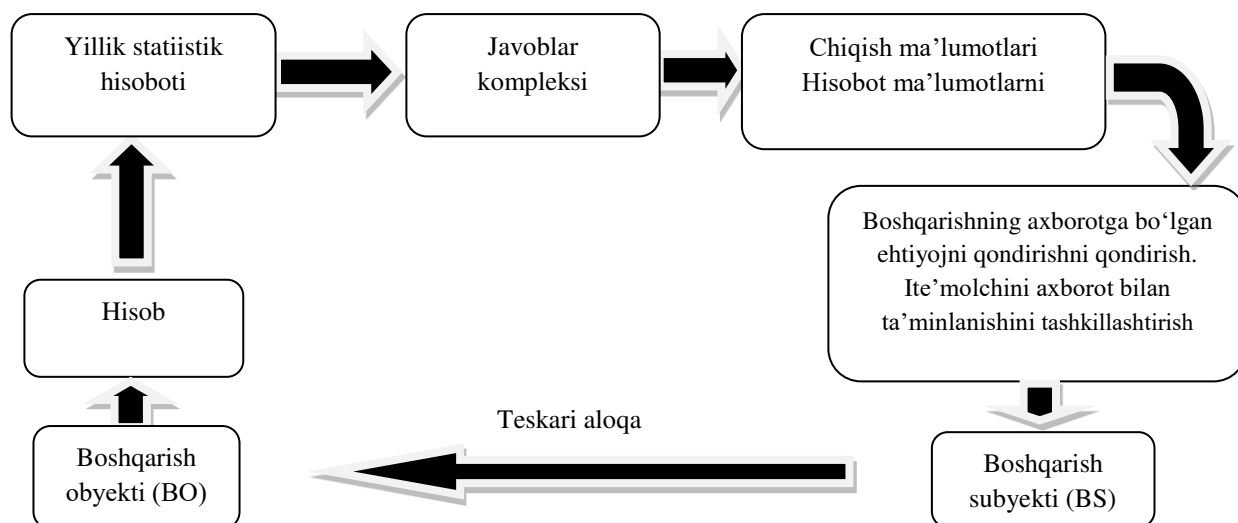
Yillik statiistik hisoboti

Javoblar kompleksi

Chiqish ma’lumotlari
Hisobot ma’lumotlarni

Boshqarishning axborotga bo‘lgan ehtiyojni qondirishni qondirish. Ite’molchini axborot bilan ta’minlanishini tashkillashtirish

Boshqarish subyekti (BS)

Teskari aloqa

Boshqarish obyekti (BO)

Hisob